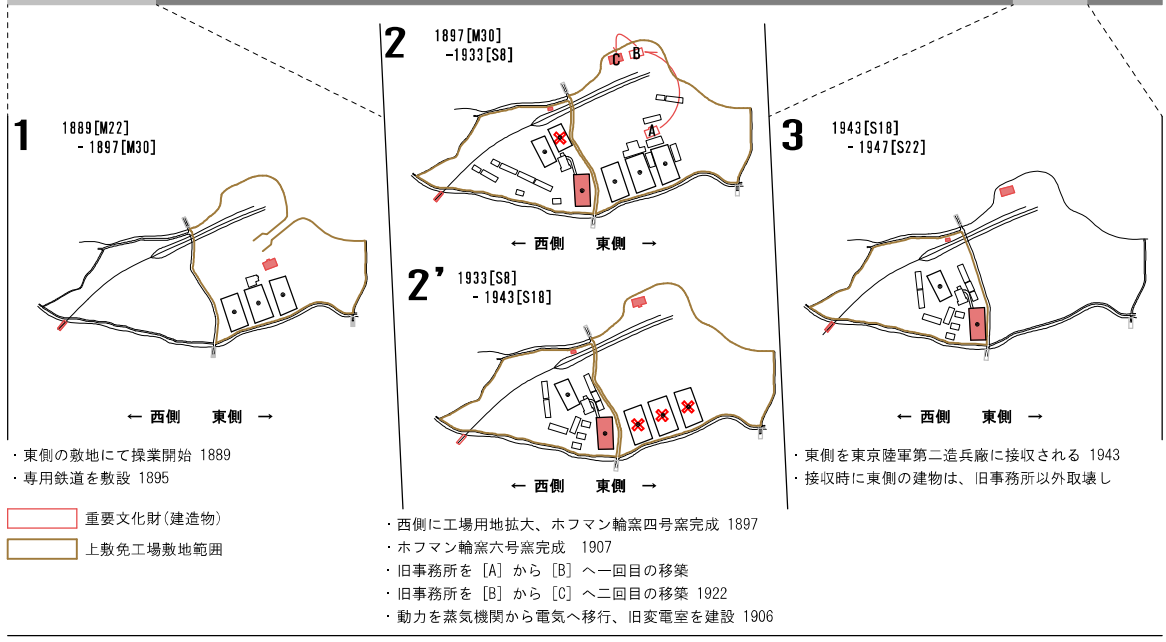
1 1889[M22] - 1897[M30]

← 西側 東側 →

・東側の敷地にて操業開始 1889
・専用鉄道を敷設 1895

重要文化財(建造物)

上敷免工場敷地範囲

2 1897[M30] -1933[S8]

C B A

← 西側 東側 →

2’ 1933[S8] - 1943[S18]

← 西側 東側 →

・西側に工場用地拡大、ホフマン輪窯四号窯完成 1897
・ホフマン輪窯六号窯完成 1907
・旧事務所を [A] から [B] へ一回目の移築
・旧事務所を [B] から [C] へ二回目の移築 1922
・動力を蒸気機関から電気へ移行、旧変電室を建設 1906

3 1943[S18] - 1947[S22]

← 西側 東側 →

・東側を東京陸軍第二造兵廠に接収される 1943
・接収時に東側の建物は、旧事務所以外取壊し